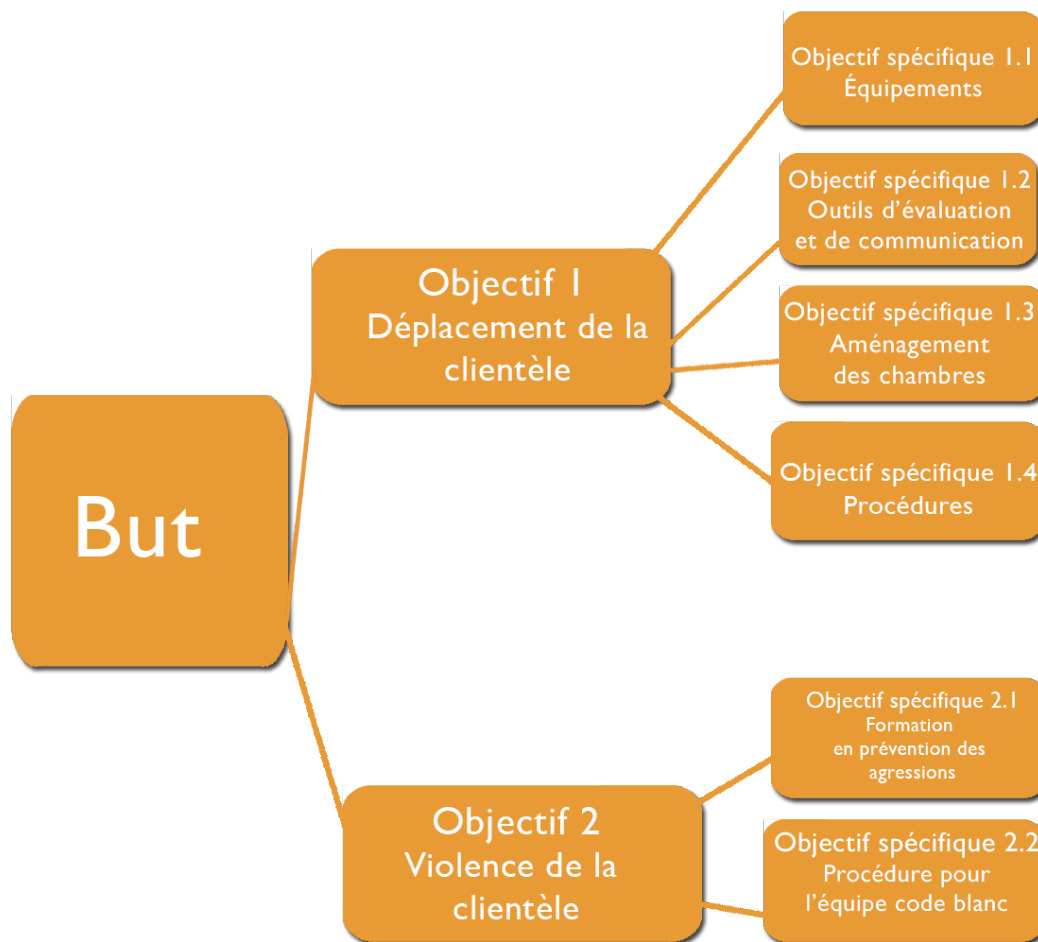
But

Objectif 1
Déplacement de la clientèle

Objectif spécifique 1.1
Équipements

Objectif spécifique 1.2
Outils d'évaluation et de communication

Objectif spécifique 1.3
Aménagement des chambres

Objectif spécifique 1.4
Procédures

Objectif 2
Violence de la clientèle

Objectif spécifique 2.1
Formation en prévention des agressions

Objectif spécifique 2.2
Procédure pour l'équipe code blanc